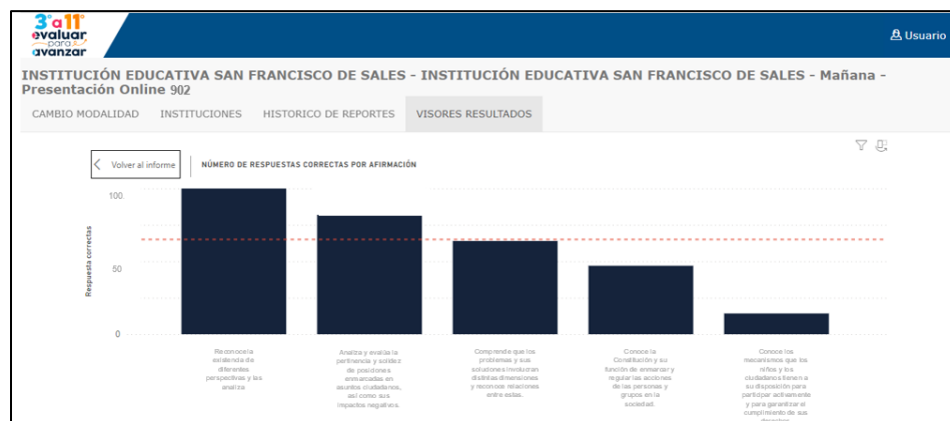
3° a 11° evaluar para avanzar

Usuario

INSTITUCIÓN EDUCATIVA SAN FRANCISCO DE SALES - INSTITUCIÓN EDUCATIVA SAN FRANCISCO DE SALES - Mañana - Presentación Online 902

CAMBIO MODALIDAD INSTITUCIONES HISTORICO DE REPORTES VISORES RESULTADOS

Volver al informe

NÚMERO DE RESPUESTAS CORRECTAS POR AFIRMACIÓN

Respuesta correctas

100
50
0

Reconoce la existencia de diferentes perspectivas y las analiza

Analiza y evalúa la pertinencia y solidez de posiciones enmarcadas en asuntos ciudadanos, así como sus impactos negativos.

Comprende que los problemas y sus soluciones involucran distintas dimensiones y reconoce relaciones entre estas.

Conoce la Constitución y su función de enmarcar y regular las acciones de las personas y grupos en la sociedad.

Conoce los mecanismos que los niños y los ciudadanos tienen a su disposición para participar activamente y para garantizar el cumplimiento de sus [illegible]